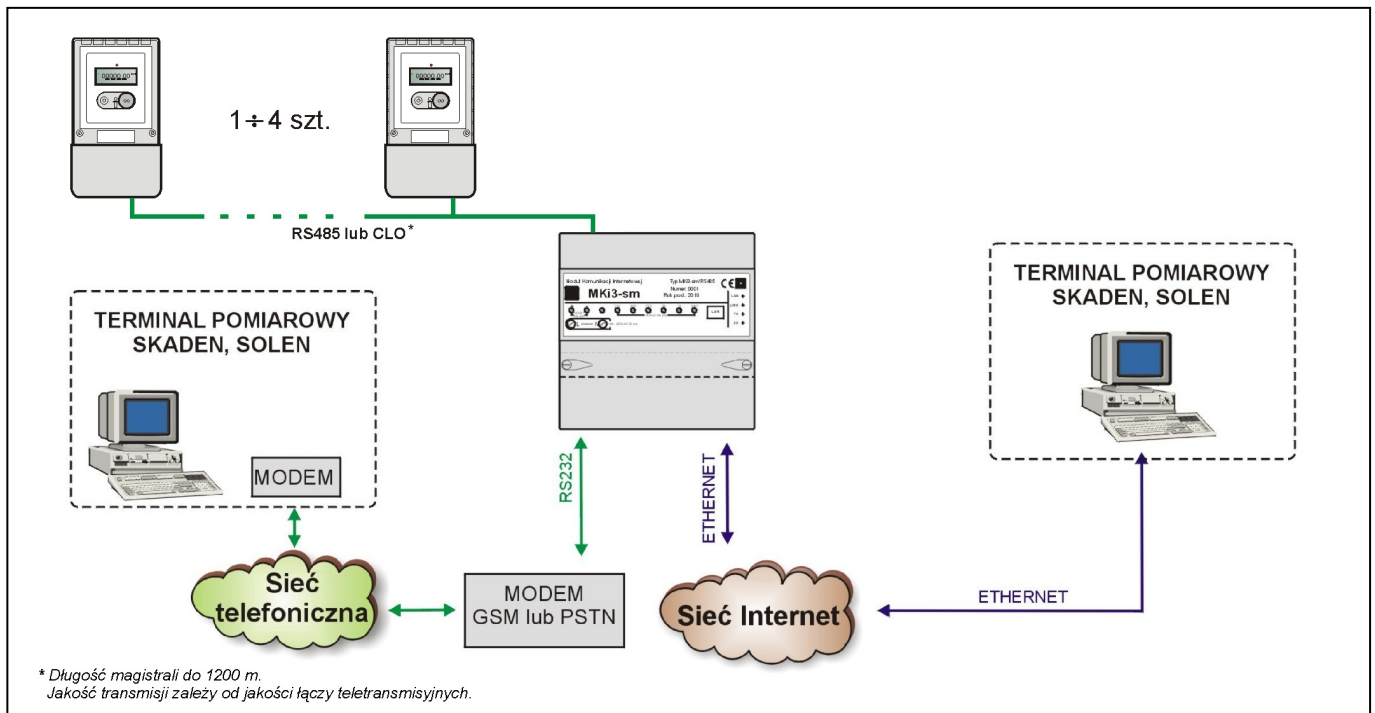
1 ÷ 4 szt.

RS485 lub CLO*

Moduł Komunikacji Internetowej
MKi3-sm
Typ MKi3-sm/RS485
Numer: 0001
Rok prod.: 2010

TERMINAL POMIAROWY
SKADEN, SOLEN

MODEM

TERMINAL POMIAROWY
SKADEN, SOLEN

RS232

ETHERNET

Sieć telefoniczna

MODEM
GSM lub PSTN

Sieć Internet

ETHERNET

* Długość magistrali do 1200 m.
Jakość transmisji zależy od jakości łączy teletransmisyjnych.